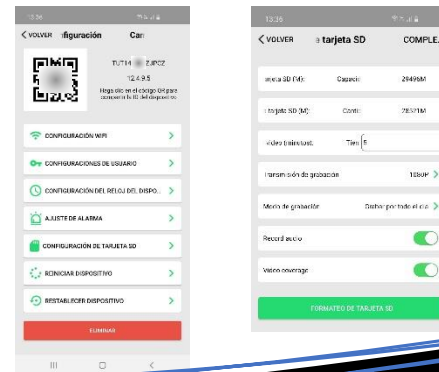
13:36

< VOLVER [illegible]nfiguración Car

TUTH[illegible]ZJPCZ

12.4.9.5

Haga clic en el código QR para compartir la ID del dispositivo

CONFIGURACIÓN WIFI >

CONFIGURACIONES DE USUARIO >

CONFIGURACIÓN DEL RELOJ DEL DISPO... >

AJUSTE DE ALARMA >

CONFIGURACIÓN DE TARJETA SD >

REINICIAR DISPOSITIVO >

RESTABLECER DISPOSITIVO >

ELIMINAR

13:36

< VOLVER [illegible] tarjeta SD COMPLE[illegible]

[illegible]jeta SD (M): Capacid: 29496M

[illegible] tarjeta SD (M): Contr: 28571M

Video (minutos): Tiem 5

Transmisión de grabación 1080P >

Modo de grabación Disbar por todo el día >

Record audio

Video coverage

FORMATEO DE TARJETA SD